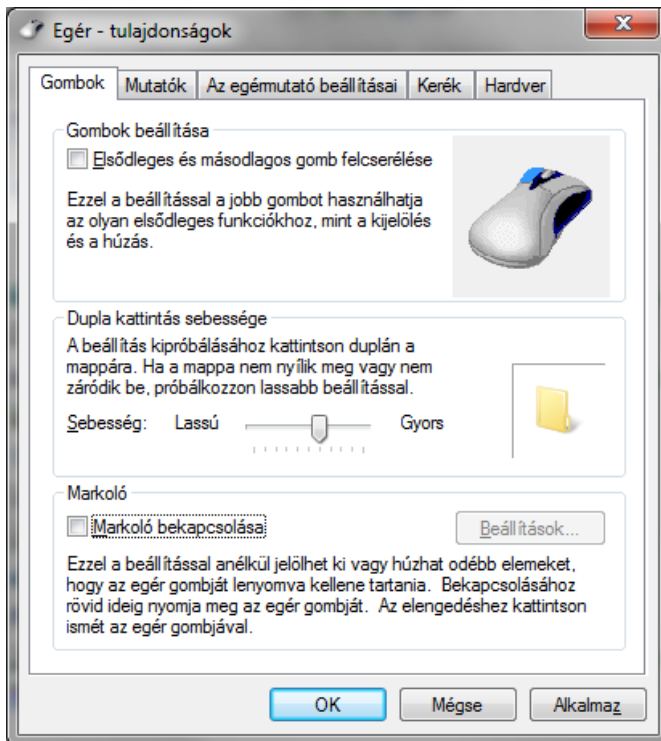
Egér - tulajdonságok

Gombok | Mutatók | Az egérmutató beállításai | Kerék | Hardver

Gombok beállítása

Elsődleges és másodlagos gomb felcserélése

Ezzel a beállítással a jobb gombot használhatja az olyan elsődleges funkciókhoz, mint a kijelölés és a húzás.

Dupla kattintás sebessége

A beállítás kipróbálásához kattintson duplán a mappára. Ha a mappa nem nyílik meg vagy nem záródik be, próbálkozzon lassabb beállítással.

Sebesség: Lassú Gyors

Markoló

Markoló bekapcsolása

Beállítások...

Ezzel a beállítással anélkül jelölhet ki vagy húzhat odébb elemeket, hogy az egér gombját lenyomva kellene tartania. Bekapcsolásához rövid ideig nyomja meg az egér gombját. Az elengedéshez kattintson ismét az egér gombjával.

OK | Mégse | Alkalmaz